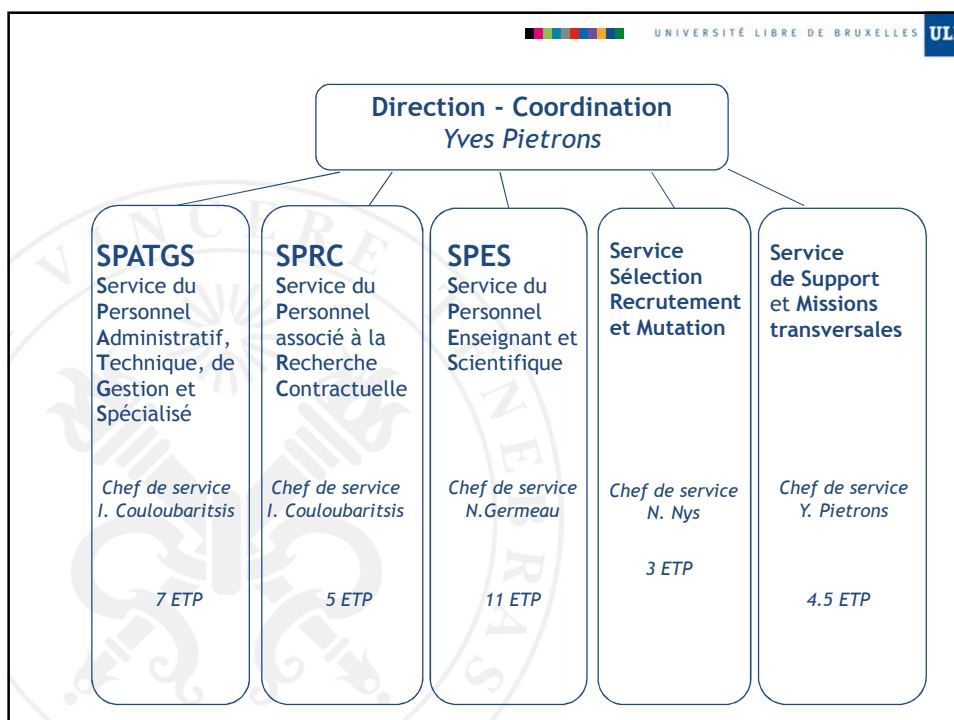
UNIVERSITÉ LIBRE DE BRUXELLES UL

Direction - Coordination
Yves Pietrons

SPATGS
Service du Personnel Administratif, Technique, de Gestion et Spécialisé

Chef de service
I. Couloubaritsis

7 ETP

SPRC
Service du Personnel associé à la Recherche Contractuelle

Chef de service
I. Couloubaritsis

5 ETP

SPES
Service du Personnel Enseignant et Scientifique

Chef de service
N.Germeau

11 ETP

Service Sélection Recrutement et Mutation

Chef de service
N. Nys

3 ETP

Service de Support et Missions transversales

Chef de service
Y. Pietrons

4.5 ETP